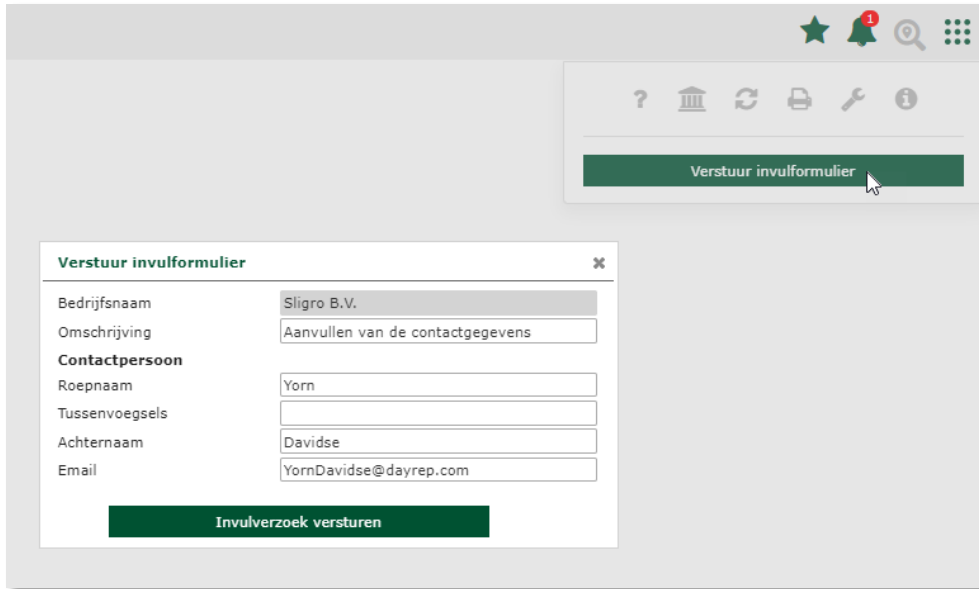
1

?

Verstuur invulformulier

Verstuur invulformulier

×

Bedrijfsnaam Sligro B.V.

Omschrijving Aanvullen van de contactgegevens

Contactpersoon

Roepnaam Yorn

Tussenvoegsels

Achternaam Davidse

Email YornDavidse@dayrep.com

Invulverzoek versturen